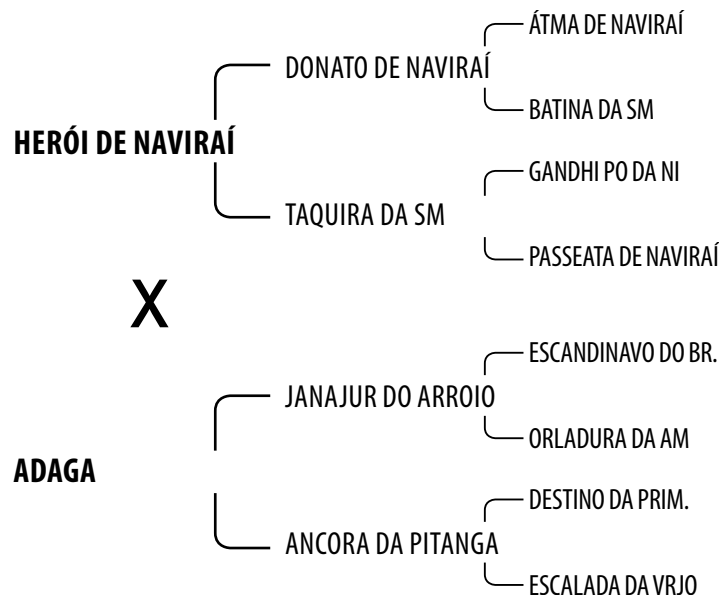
HERÓI DE NAVIRAÍ

DONATO DE NAVIRAÍ

ÁTMA DE NAVIRAÍ

BATINA DA SM

TAQUIRA DA SM

GANDHI PO DA NI

PASSEATA DE NAVIRAÍ

X

ADAGA

JANAJUR DO ARROIO

ESCANDINAVO DO BR.

ORLADURA DA AM

ANCORA DA PITANGA

DESTINO DA PRIM.

ESCALADA DA VRJO